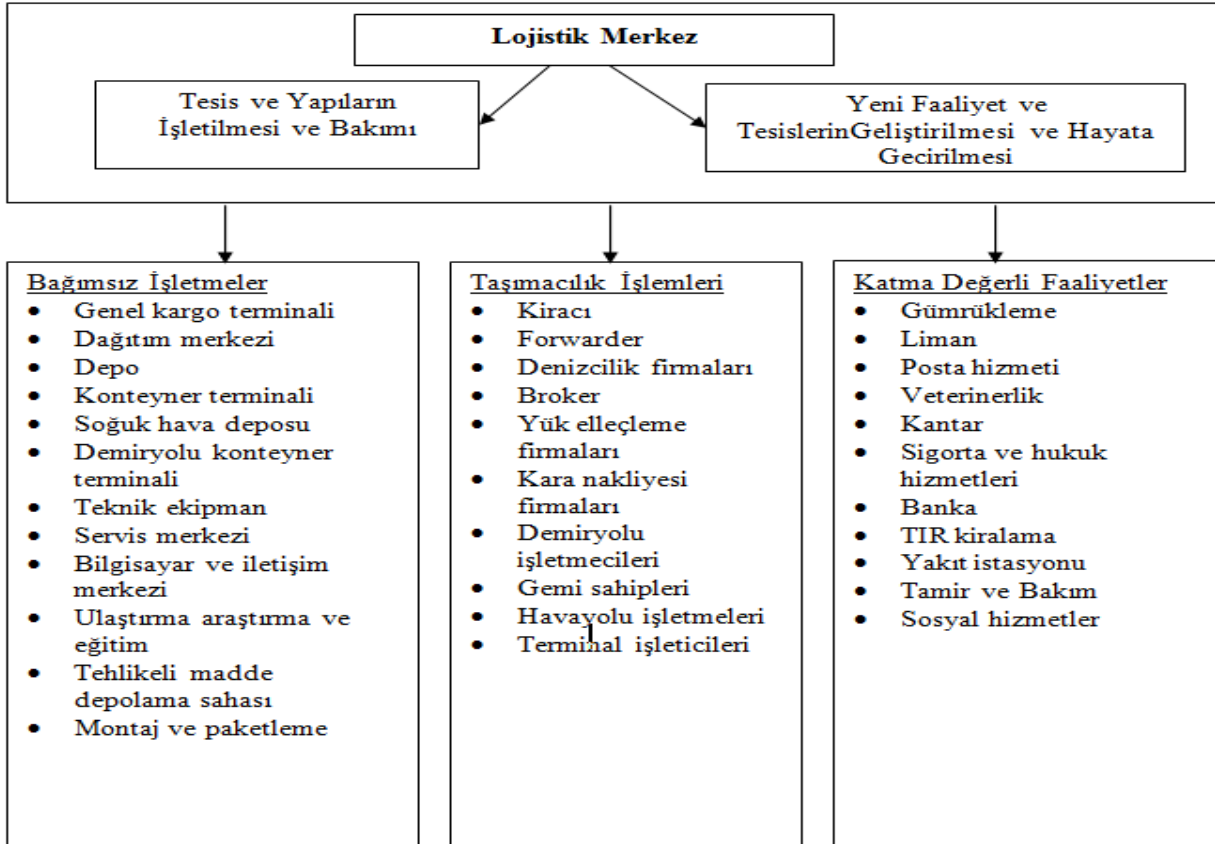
Lojistik Merkez

Tesis ve Yapıların İşletilmesi ve Bakımı

Yeni Faaliyet ve TesislerinGeliştirilmesi ve Hayata Gecirilmesi

Bağımsız İşletmeler
- Genel kargo terminali
- Dağıtım merkezi
- Depo
- Konteyner terminali
- Soğuk hava deposu
- Demiryolu konteyner terminali
- Teknik ekipman
- Servis merkezi
- Bilgisayar ve iletişim merkezi
- Ulaştırma araştırma ve eğitim
- Tehlikeli madde depolama sahası
- Montaj ve paketleme

Taşımacılık İşlemleri
- Kiracı
- Forwarder
- Denizcilik firmaları
- Broker
- Yük elleçleme firmaları
- Kara nakliyesi firmaları
- Demiryolu işletmecileri
- Gemi sahipleri
- Havayolu işletmeleri
- Terminal işleticileri

Katma Değerli Faaliyetler
- Gümrükleme
- Liman
- Posta hizmeti
- Veterinerlik
- Kantar
- Sigorta ve hukuk hizmetleri
- Banka
- TIR kiralama
- Yakıt istasyonu
- Tamir ve Bakım
- Sosyal hizmetler